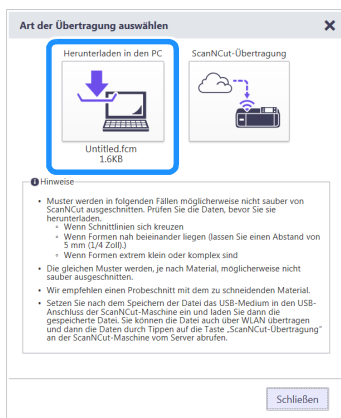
Art der Übertragung auswählen

Herunterladen in den PC

Untitled.fcm
1.6KB

ScanNCut-Übertragung

Hinweise

- Muster werden in folgenden Fällen möglicherweise nicht sauber von ScanNCut ausgeschnitten. Prüfen Sie die Daten, bevor Sie sie herunterladen.
  - Wenn Schnittlinien sich kreuzen
  - Wenn Formen nah beieinander liegen (lassen Sie einen Abstand von 5 mm (1/4 Zoll).)
  - Wenn Formen extrem klein oder komplex sind
- Die gleichen Muster werden, je nach Material, möglicherweise nicht sauber ausgeschnitten.
- Wir empfehlen einen Probeschnitt mit dem zu schneidenden Material.
- Setzen Sie nach dem Speichern der Datei das USB-Medium in den USB-Anschluss der ScanNCut-Maschine ein und laden Sie dann die gespeicherte Datei. Sie können die Datei auch über WLAN übertragen und dann die Daten durch Tippen auf die Taste „ScanNCut-Übertragung" an der ScanNCut-Maschine vom Server abrufen.

Schließen